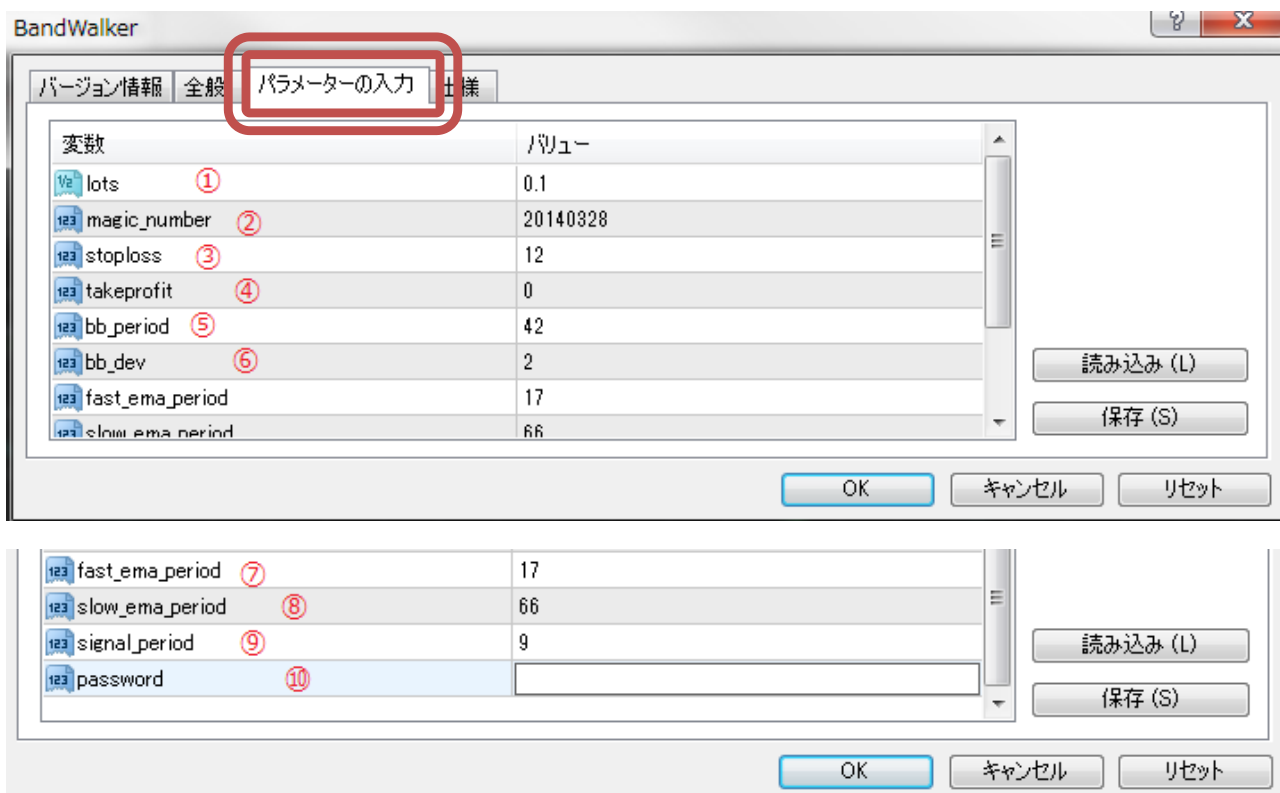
BandWalker

? X

バージョン情報 全般 パラメーターの入力 仕様

| 変数 | バリュー |
|---|---|
| 1/2 lots ① | 0.1 |
| 123 magic_number ② | 20140328 |
| 123 stoploss ③ | 12 |
| 123 takeprofit ④ | 0 |
| 123 bb_period ⑤ | 42 |
| 123 bb_dev ⑥ | 2 |
| 123 fast_ema_period | 17 |
| 123 slow_ema_period | 66 |

読み込み (L)
保存 (S)

OK キャンセル リセット

| | |
|---|---|
| 123 fast_ema_period ⑦ | 17 |
| 123 slow_ema_period ⑧ | 66 |
| 123 signal_period ⑨ | 9 |
| 123 password ⑩ | |

読み込み (L)
保存 (S)

OK キャンセル リセット